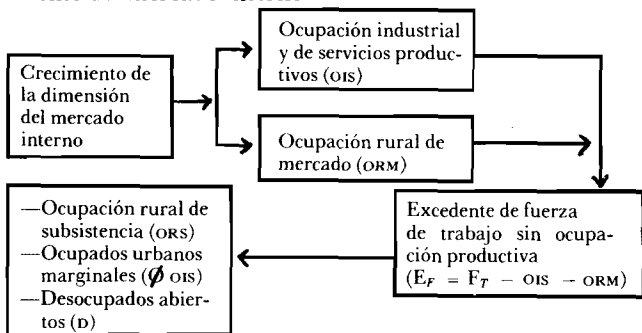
Crecimiento de la dimensión del mercado interno

Ocupación industrial y de servicios productivos (OIS)

Ocupación rural de mercado (ORM)

Excedente de fuerza de trabajo sin ocupación productiva ($E_F = F_T - OIS - ORM$)

—Ocupación rural de subsistencia (ORS)
—Ocupados urbanos marginales ($\emptyset$ OIS)
—Desocupados abiertos (D)